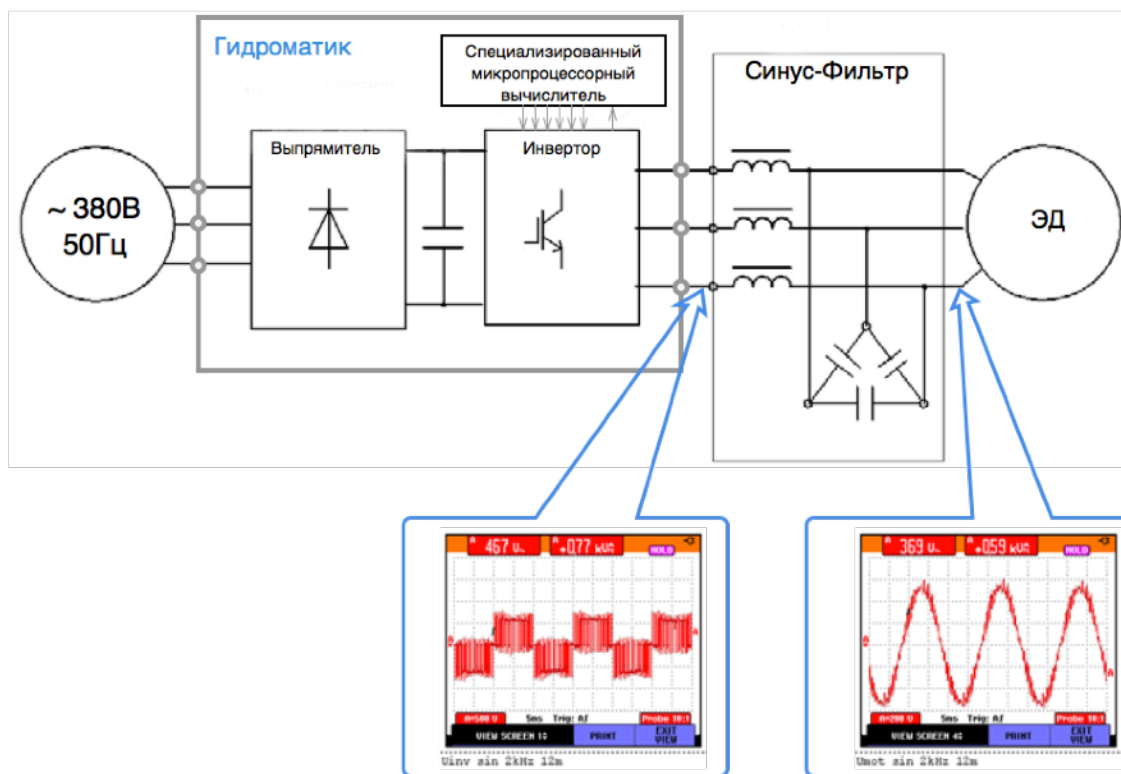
Гидроматик

Специализированный микропроцессорный вычислитель

Синус-Фильтр

~380В
50Гц

Выпрямитель

Инвертор

ЭД

A 467 V~ A +0.77 kVA HOLD
A
A=500 V 5ms Trig: A∫ Probe 10:1
VIEW SCREEN 1÷ PRINT EXIT VIEW
Uinv sin 2kHz 12m

A 369 V~ A +0.59 kVA HOLD
A
A=200 V 5ms Trig: A∫ Probe 10:1
VIEW SCREEN 4÷ PRINT EXIT VIEW
Umot sin 2kHz 12m